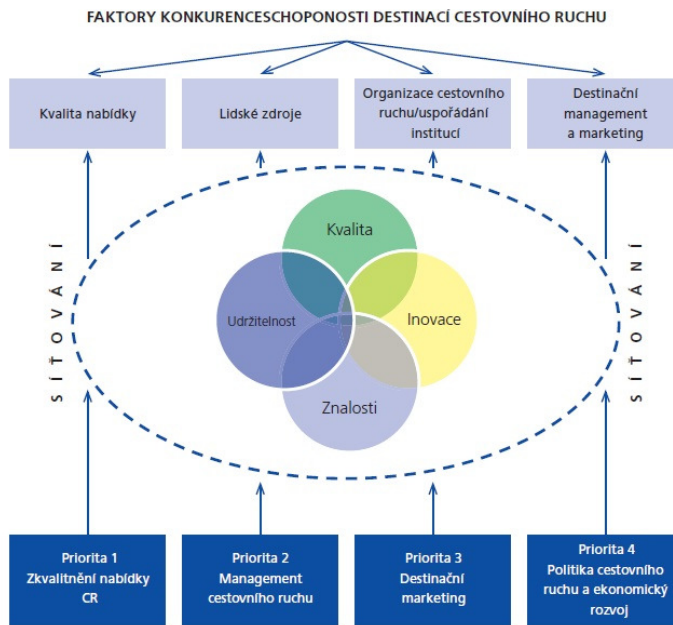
FAKTORY KONKURENCESCHOPONOSTI DESTINACÍ CESTOVNÍHO RUCHU

Kvalita nabídky

Lidské zdroje

Organizace cestovního ruchu/uspořádání institucí

Destinační management a marketing

SÍŤOVÁNÍ

Kvalita

Udržitelnost

Inovace

Znalosti

SÍŤOVÁNÍ

Priorita 1
Zkvalitnění nabídky CR

Priorita 2
Management cestovního ruchu

Priorita 3
Destinační marketing

Priorita 4
Politika cestovního ruchu a ekonomický rozvoj